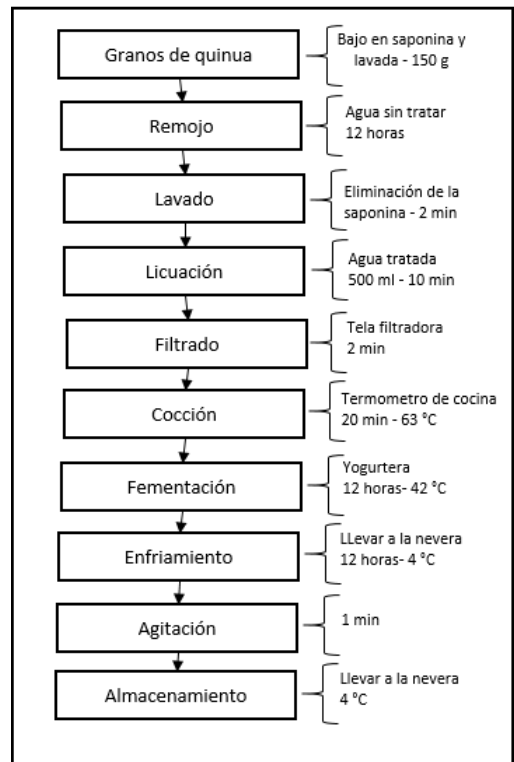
Granos de quinua

Bajo en saponina y lavada - 150 g

Remojo

Agua sin tratar 12 horas

Lavado

Eliminación de la saponina - 2 min

Licuación

Agua tratada 500 ml - 10 min

Filtrado

Tela filtradora 2 min

Cocción

Termometro de cocina 20 min - 63 °C

Fementación

Yogurtera 12 horas- 42 °C

Enfriamiento

LLevar a la nevera 12 horas- 4 °C

Agitación

1 min

Almacenamiento

Llevar a la nevera 4 °C